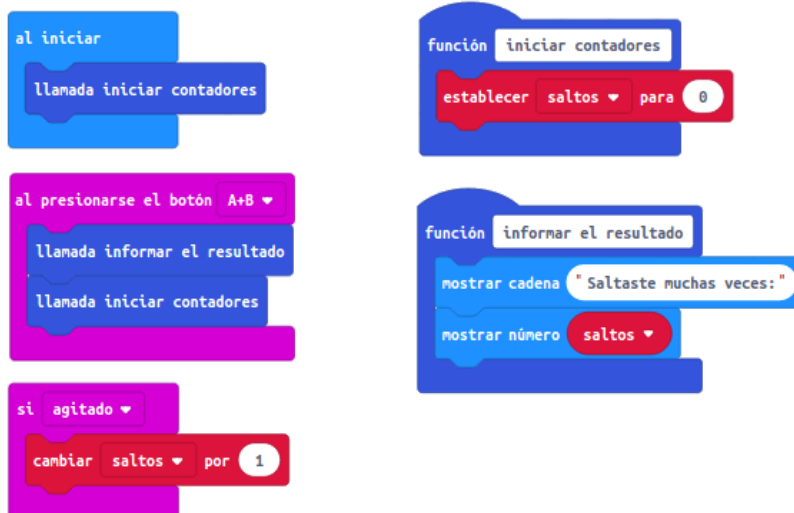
al iniciar
llamada iniciar contadores

al presionarse el botón A+B ▾
llamada informar el resultado
llamada iniciar contadores

si agitado ▾
cambiar saltos ▾ por 1

función iniciar contadores
establecer saltos ▾ para 0

función informar el resultado
mostrar cadena " Saltaste muchas veces: "
mostrar número saltos ▾